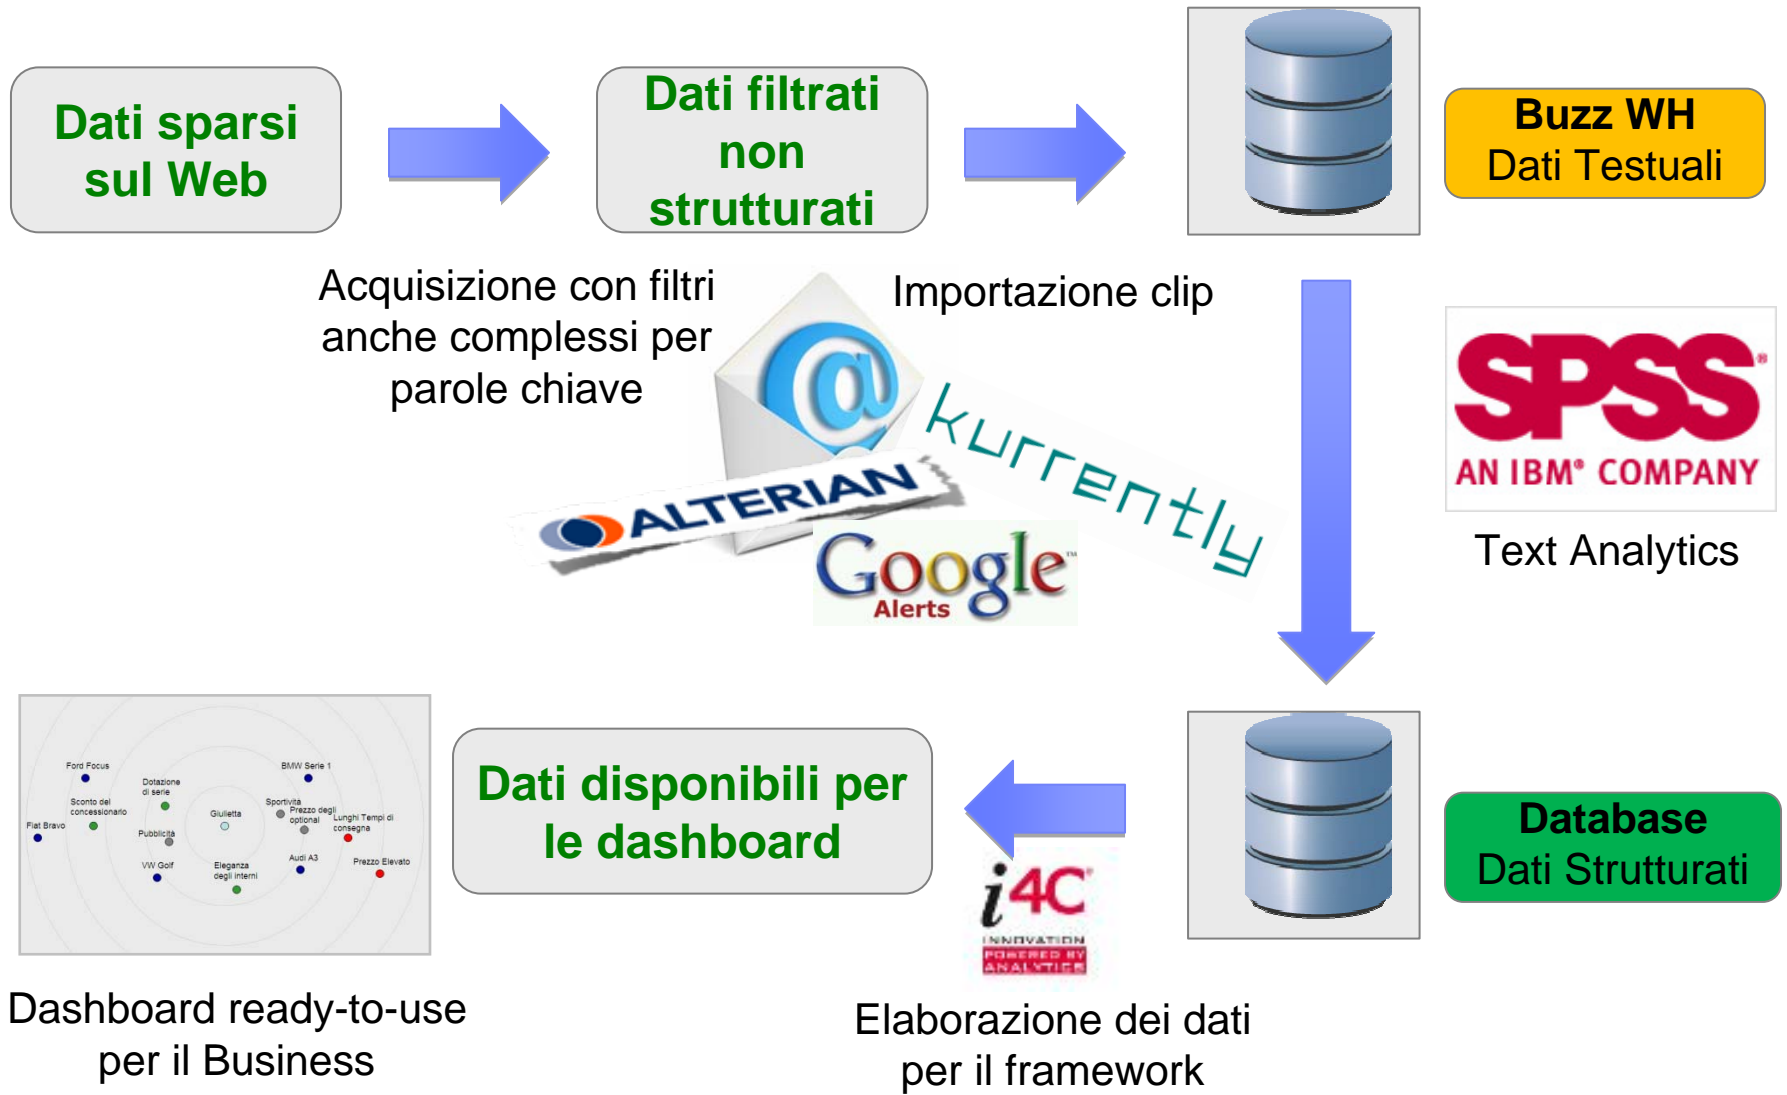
Dati sparsi sul Web

Dati filtrati non strutturati

Buzz WH
Dati Testuali

Acquisizione con filtri anche complessi per parole chiave

Importazione clip

@

kurrently

ALTERIAN

Google™ Alerts

SPSS®
AN IBM® COMPANY

Text Analytics

Ford Focus
Dotazione di serie
Sconto del concessionario
Fiat Bravo
Pubblicità
Giulietta
BMW Serie 1
Sportività
Prezzo degli optional
Lunghi Tempi di consegna
VW Golf
Eleganza degli interni
Audi A3
Prezzo Elevato

Dati disponibili per le dashboard

Database
Dati Strutturati

i4C
INNOVATION POWERED BY ANALYTICS

Dashboard ready-to-use per il Business

Elaborazione dei dati per il framework